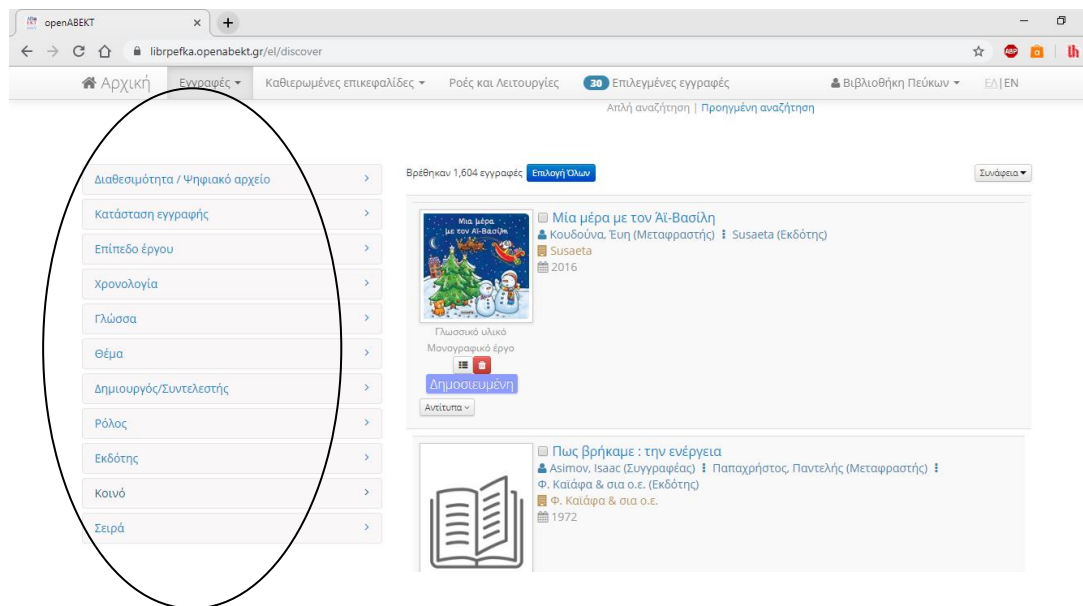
openABEKT

librpefka.openabekt.gr/el/discover

Αρχική Εγγραφές Καθιερωμένες επικεφαλίδες Ροές και Λειτουργίες 30 Επιλεγμένες εγγραφές Βιβλιοθήκη Πεύκων ΕΛ|EN

Απλή αναζήτηση | Προηγμένη αναζήτηση

Διαθεσιμότητα / Ψηφιακό αρχείο
Κατάσταση εγγραφής
Επίπεδο έργου
Χρονολογία
Γλώσσα
Θέμα
Δημιουργός/Συντελεστής
Ρόλος
Εκδότης
Κοινό
Σειρά

Βρέθηκαν 1,604 εγγραφές Επιλογή Όλων

Συνάφεια

Μια μέρα με τον Άι-Βασίλη
Μία μέρα με τον Άι-Βασίλη
Κουδούνα, Εύη (Μεταφραστής) Susaeta (Εκδότης)
Susaeta
2016
Γλωσσικό υλικό
Μονογραφικό έργο
Δημοσιευμένη
Αντίτυπα

Πως βρήκαμε : την ενέργεια
Asimov, Isaac (Συγγραφέας) Παπαχρήστος, Παντελής (Μεταφραστής)
Φ. Καϊάφα & σια ο.ε. (Εκδότης)
Φ. Καϊάφα & σια ο.ε.
1972